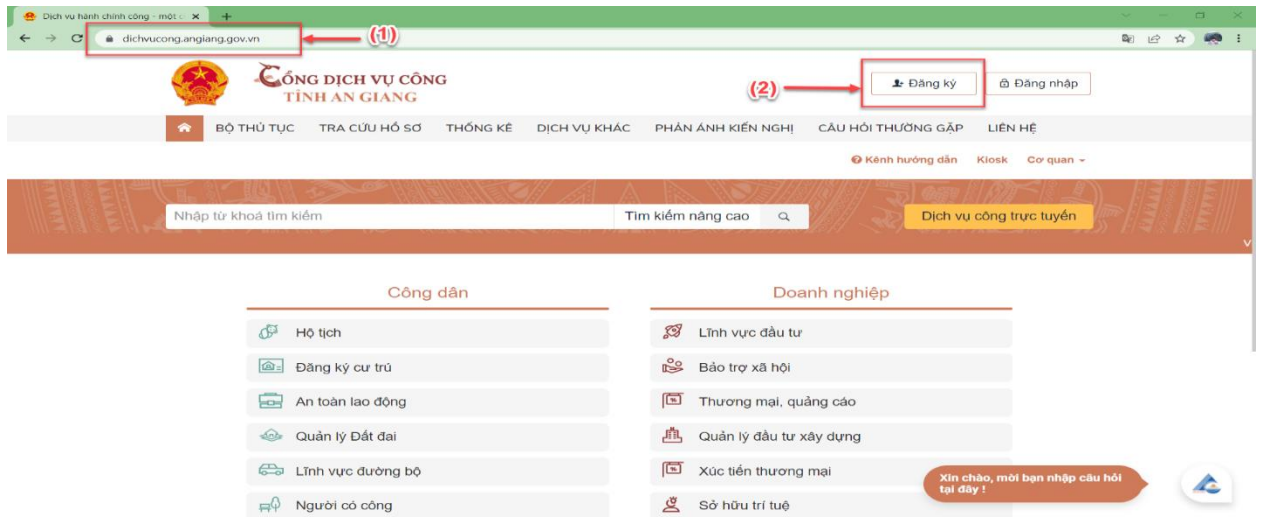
Dịch vụ hành chính công - một c ×

dichvucong.angiang.gov.vn

(1)

CỔNG DỊCH VỤ CÔNG
TỈNH AN GIANG

(2)

Đăng ký

Đăng nhập

BỘ THỦ TỤC | TRA CỨU HỒ SƠ | THỐNG KÊ | DỊCH VỤ KHÁC | PHẢN ÁNH KIẾN NGHỊ | CÂU HỎI THƯỜNG GẶP | LIÊN HỆ

Kênh hướng dẫn | Kiosk | Cơ quan

Nhập từ khoá tìm kiếm

Tìm kiếm nâng cao

Dịch vụ công trực tuyến

Công dân

Hộ tịch

Đăng ký cư trú

An toàn lao động

Quản lý Đất đai

Lĩnh vực đường bộ

Người có công

Doanh nghiệp

Lĩnh vực đầu tư

Bảo trợ xã hội

Thương mại, quảng cáo

Quản lý đầu tư xây dựng

Xúc tiến thương mại

Sở hữu trí tuệ

Xin chào, mời bạn nhập câu hỏi tại đây !